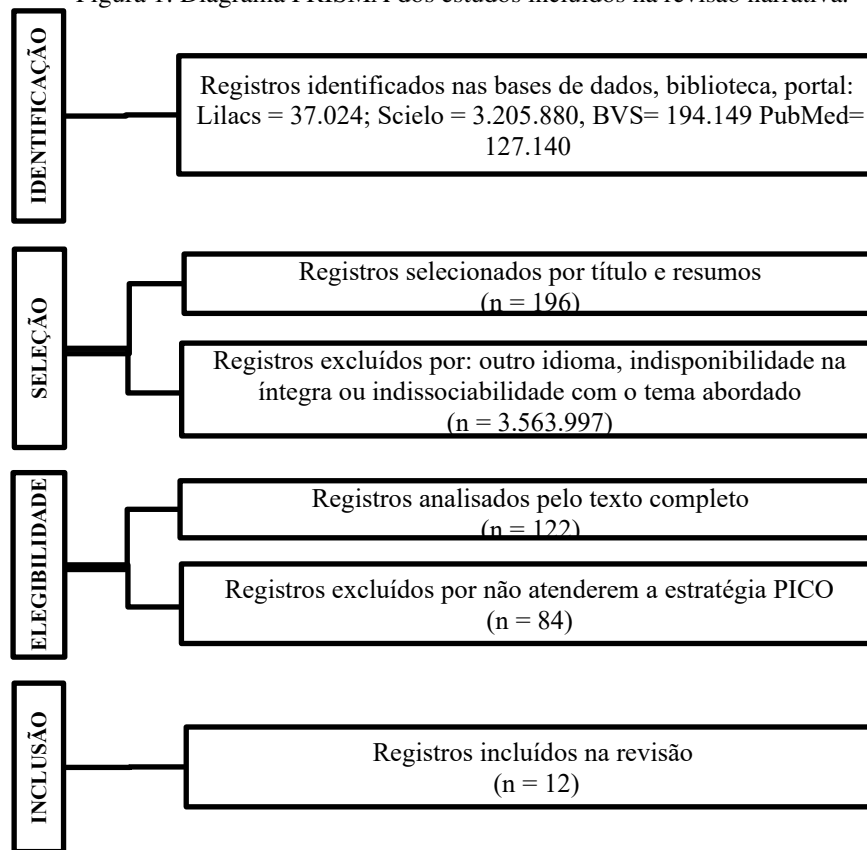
Figura 1. Diagrama PRISMA dos estudos incluídos na revisão narrativa.

IDENTIFICAÇÃO

Registros identificados nas bases de dados, biblioteca, portal: Lilacs = 37.024; Scielo = 3.205.880, BVS= 194.149 PubMed= 127.140

SELEÇÃO

Registros selecionados por título e resumos (n = 196)

Registros excluídos por: outro idioma, indisponibilidade na íntegra ou indissociabilidade com o tema abordado (n = 3.563.997)

ELEGIBILIDADE

Registros analisados pelo texto completo (n = 122)

Registros excluídos por não atenderem a estratégia PICO (n = 84)

INCLUSÃO

Registros incluídos na revisão (n = 12)